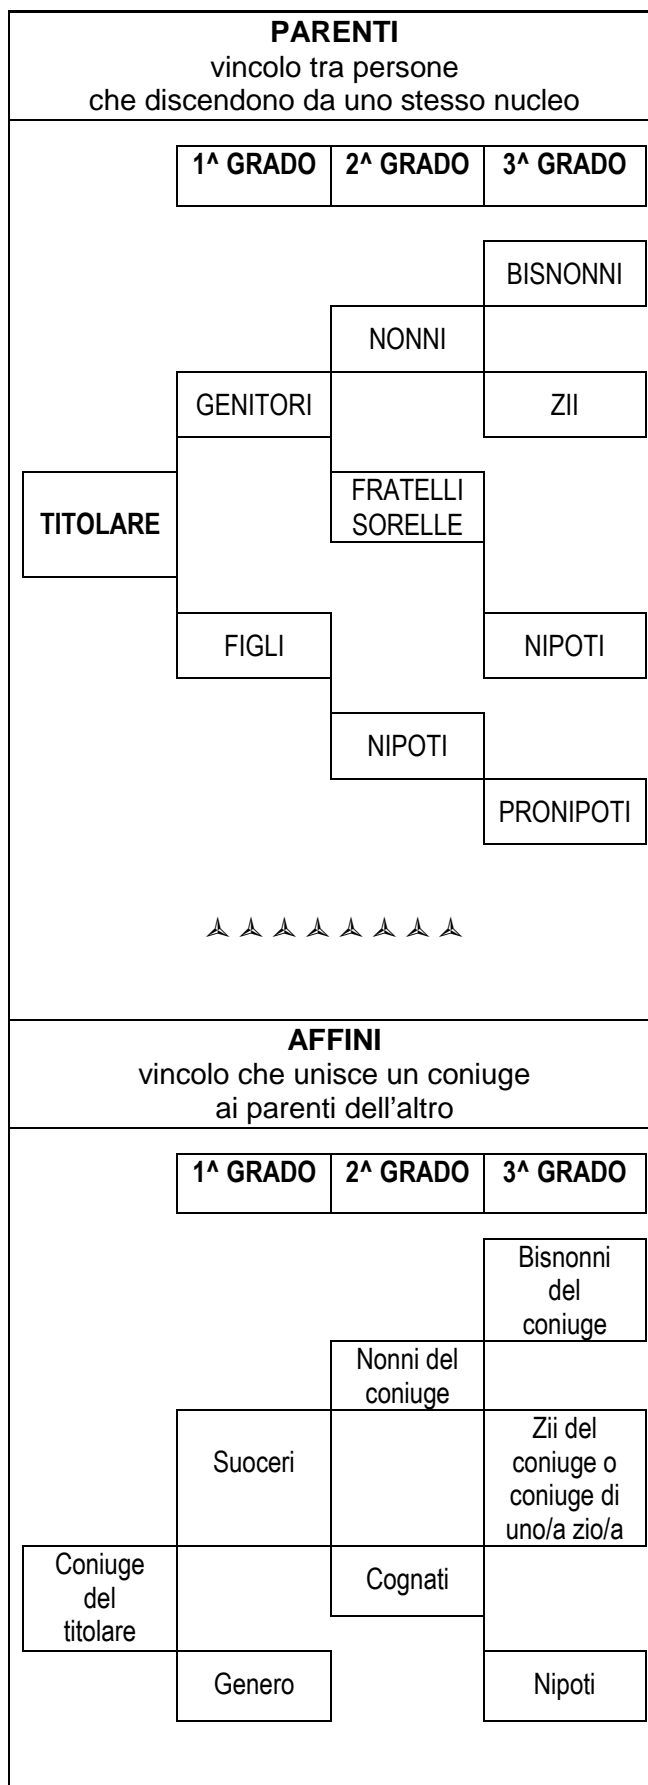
**PARENTI**
vincolo tra persone
che discendono da uno stesso nucleo

| 1^ GRADO | 2^ GRADO | 3^ GRADO |
|---|---|---|

BISNONNI

NONNI

GENITORI

ZII

TITOLARE

FRATELLI SORELLE

FIGLI

NIPOTI

NIPOTI

PRONIPOTI

**AFFINI**
vincolo che unisce un coniuge
ai parenti dell'altro

| 1^ GRADO | 2^ GRADO | 3^ GRADO |
|---|---|---|

Bisnonni del coniuge

Nonni del coniuge

Suoceri

Zii del coniuge o coniuge di uno/a zio/a

Coniuge del titolare

Cognati

Genero

Nipoti